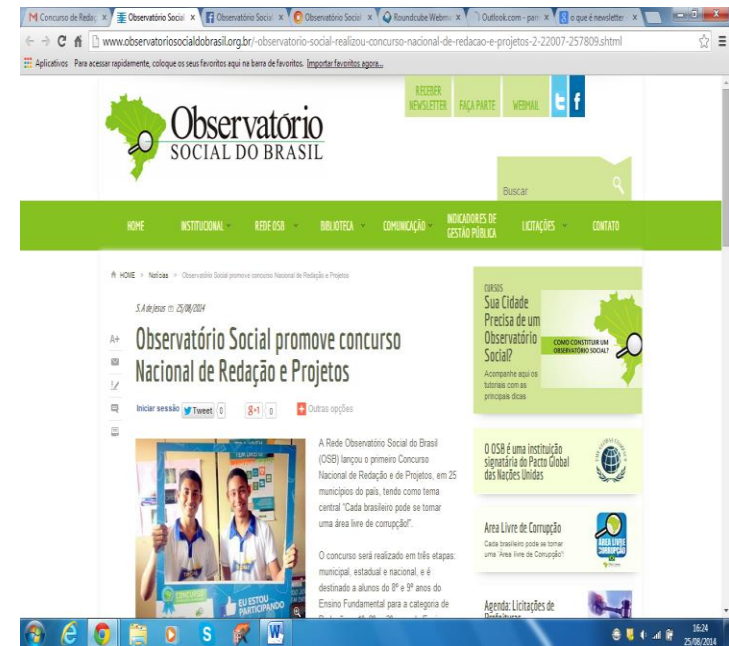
M Concurso de Redaç × Observatório Social × Observatório Social × Observatório Social × Roundcube Webmail × Outlook.com - parc × o que é newsletter ×

www.observatoriosocialdobrasil.org.br/-observatorio-social-realizou-concurso-nacional-de-redacao-e-projetos-2-22207-257809.shtml

Aplicativos Para acessar rapidamente, coloque os seus favoritos aqui na barra de favoritos. Importar favoritos agora...

Observatório SOCIAL DO BRASIL

RECEBER NEWSLETTER FAÇA PARTE WEBMAIL

Buscar

HOME INSTITUCIONAL REDE OSB BIBLIOTECA COMUNICAÇÃO INDICADORES DE GESTÃO PÚBLICA LICITAÇÕES CONTATO

HOME > Notícias > Observatório Social promove concurso Nacional de Redação e Projetos

S.A de Jesus 25/08/2014

Observatório Social promove concurso Nacional de Redação e Projetos

A+

Iniciar sessão Tweet 0 8+1 0 Outras opções

A Rede Observatório Social do Brasil (OSB) lançou o primeiro Concurso Nacional de Redação e de Projetos, em 25 municípios do país, tendo como tema central "Cada brasileiro pode se tornar uma área livre de corrupção!".

O concurso será realizado em três etapas: municipal, estadual e nacional, e é destinado a alunos do 8º e 9º anos do Ensino Fundamental para a categoria de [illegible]

EU ESTOU PARTICIPANDO

CURSOS
Sua Cidade Precisa de um Observatório Social?
Acompanhe aqui os tutoriais com as principais dicas
COMO CONSTITUIR UM OBSERVATÓRIO SOCIAL?

O OSB é uma instituição signatária do Pacto Global das Nações Unidas

Area Livre de Corrupção
Cada brasileiro pode se tornar uma "Área livre de Corrupção"!
ÁREA LIVRE DE CORRUPÇÃO

Agenda: Licitações de Prefeituras

16:24
25/08/2014